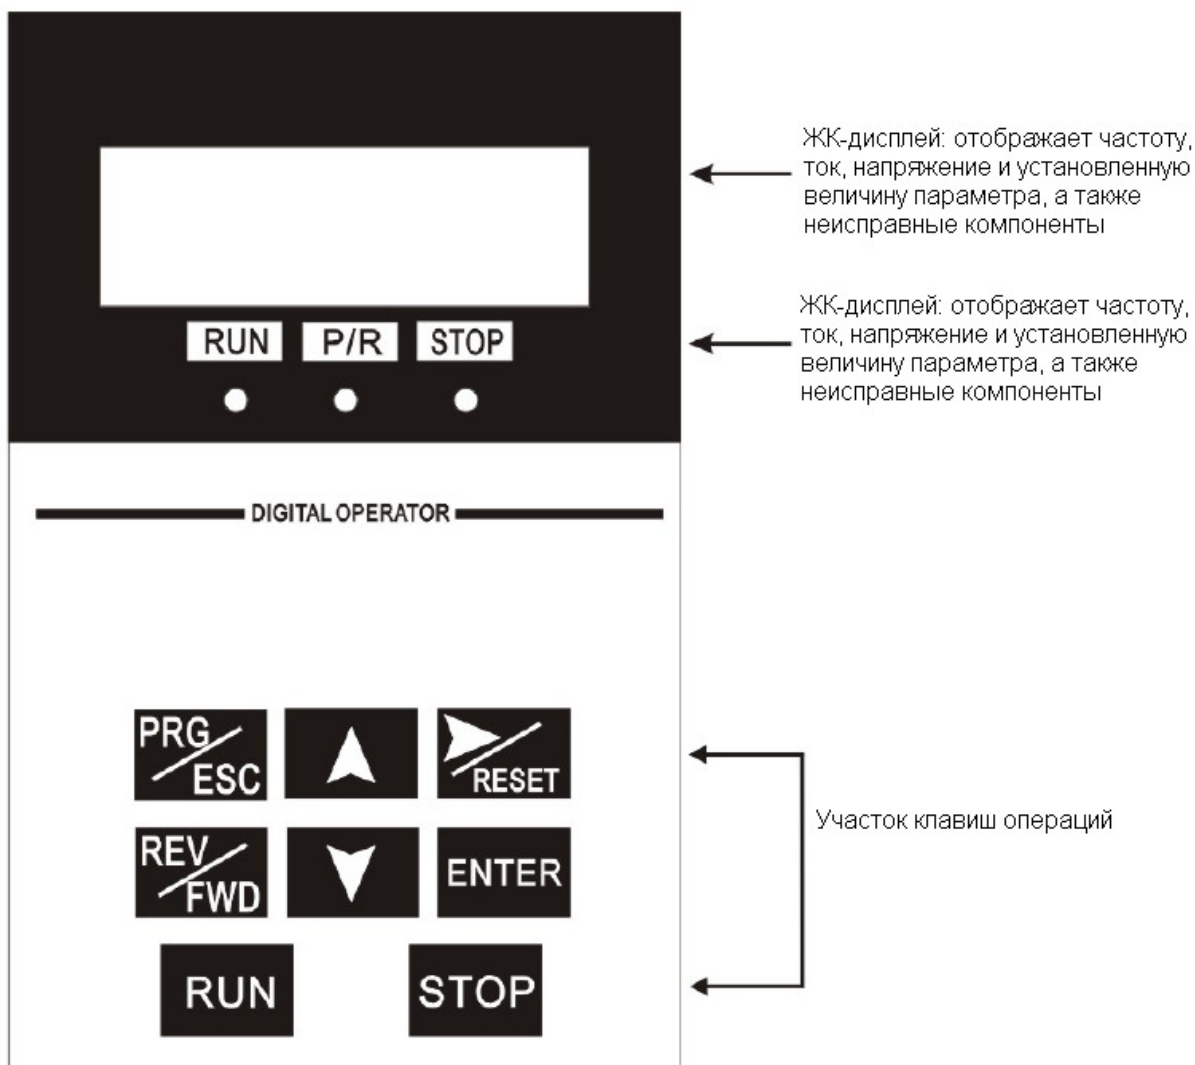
ЖК-дисплей: отображает частоту, ток, напряжение и установленную величину параметра, а также неисправные компоненты

RUN P/R STOP

ЖК-дисплей: отображает частоту, ток, напряжение и установленную величину параметра, а также неисправные компоненты

DIGITAL OPERATOR

PRG/ESC ▲ >/RESET

REV/FWD ▼ ENTER

RUN STOP

Участок клавиш операций